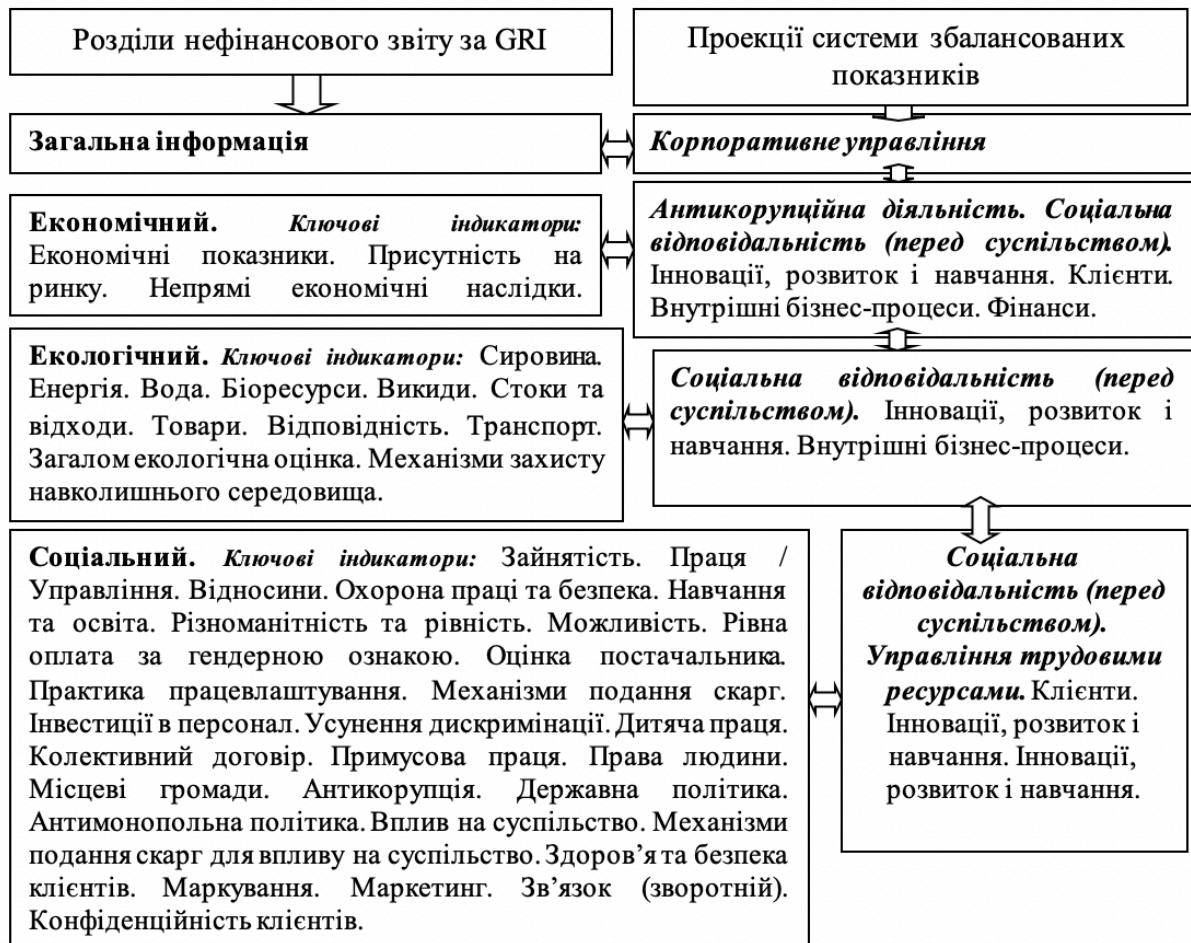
Розділи нефінансового звіту за GRI

Проекції системи збалансованих показників

**Загальна інформація**

***Корпоративне управління***

**Економічний.** ***Ключові індикатори:*** Економічні показники. Присутність на ринку. Непрямі економічні наслідки.

***Антикорупційна діяльність. Соціальна відповідальність (перед суспільством).*** Інновації, розвиток і навчання. Клієнти. Внутрішні бізнес-процеси. Фінанси.

**Екологічний.** ***Ключові індикатори:*** Сировина. Енергія. Вода. Біоресурси. Викиди. Стоки та відходи. Товари. Відповідність. Транспорт. Загалом екологічна оцінка. Механізми захисту навколишнього середовища.

***Соціальна відповідальність (перед суспільством).*** Інновації, розвиток і навчання. Внутрішні бізнес-процеси.

**Соціальний.** ***Ключові індикатори:*** Зайнятість. Праця / Управління. Відносини. Охорона праці та безпека. Навчання та освіта. Різноманітність та рівність. Можливість. Рівна оплата за гендерною ознакою. Оцінка постачальника. Практика працевлаштування. Механізми подання скарг. Інвестиції в персонал. Усунення дискримінації. Дитяча праця. Колективний договір. Примусова праця. Права людини. Місцеві громади. Антикорупція. Державна політика. Антимонопольна політика. Вплив на суспільство. Механізми подання скарг для впливу на суспільство. Здоров'я та безпека клієнтів. Маркування. Маркетинг. Зв'язок (зворотній). Конфіденційність клієнтів.

***Соціальна відповідальність (перед суспільством). Управління трудовими ресурсами.*** Клієнти. Інновації, розвиток і навчання. Інновації, розвиток і навчання.